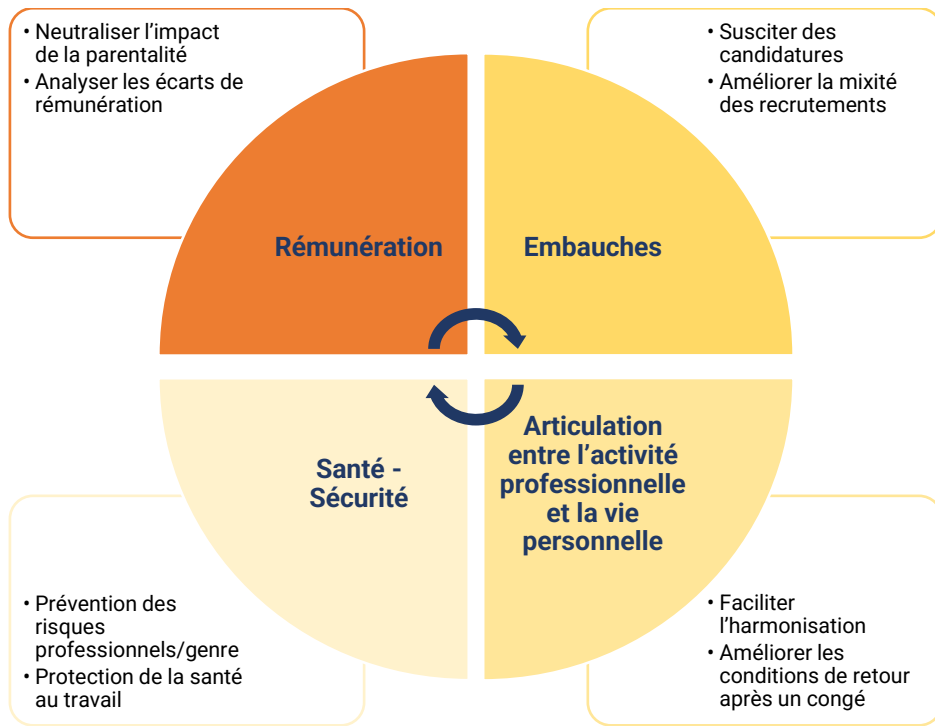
• Neutraliser l’impact de la parentalité
• Analyser les écarts de rémunération

• Susciter des candidatures
• Améliorer la mixité des recrutements

Rémunération

Embauches

Santé - Sécurité

Articulation entre l’activité professionnelle et la vie personnelle

• Prévention des risques professionnels/genre
• Protection de la santé au travail

• Faciliter l’harmonisation
• Améliorer les conditions de retour après un congé